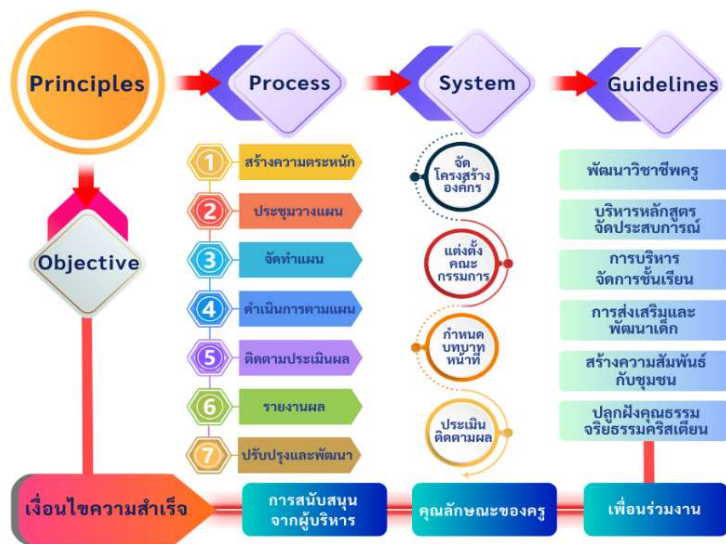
Principles

Process

System

Guidelines

Objective

1 สร้างความตระหนัก
2 ประชุมวางแผน
3 จัดทำแผน
4 ดำเนินการตามแผน
5 ติดตามประเมินผล
6 รายงานผล
7 ปรับปรุงและพัฒนา

จัดโครงสร้างองค์กร
แต่งตั้งคณะกรรมการ
กำหนดบทบาทหน้าที่
ประเมินติดตามผล

พัฒนาวิชาชีพครู
บริหารหลักสูตรจัดประสบการณ์
การบริหารจัดการชั้นเรียน
การส่งเสริมและพัฒนาเด็ก
สร้างความสัมพันธ์กับชุมชน
ปลูกฝังคุณธรรมจริยธรรมคริสเตียน

เงื่อนไขความสำเร็จ
การสนับสนุนจากผู้บริหาร
คุณลักษณะของครู
เพื่อนร่วมงาน